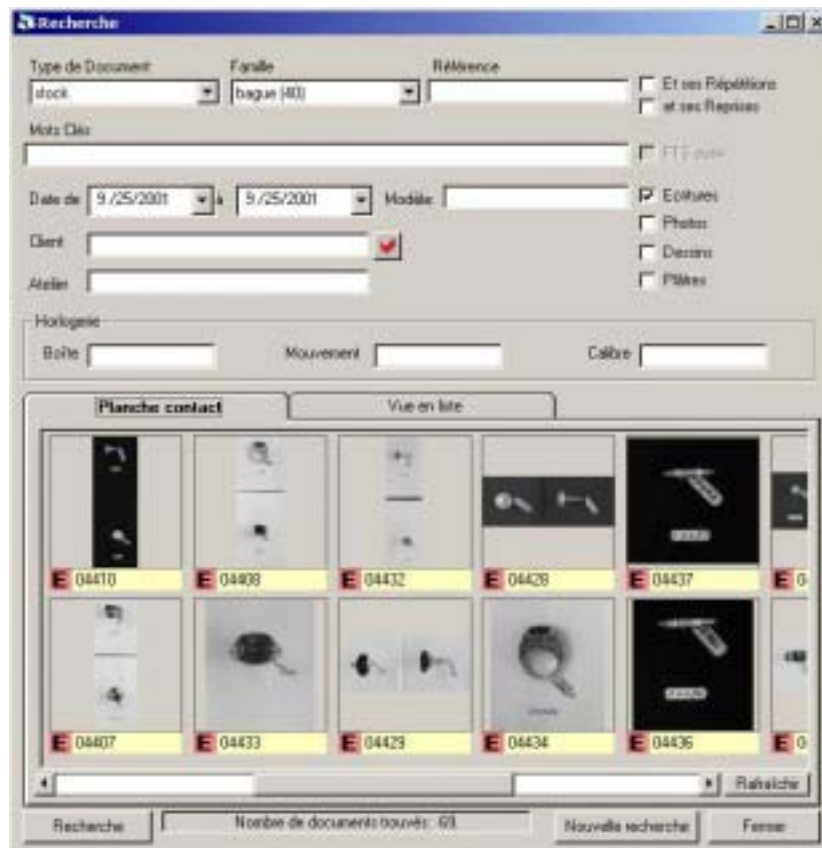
Recherche

Type de Document
stock

Famille
bague (40)

Référence

Et ses Répétitions
et ses Reprises

Mots Clés

FTS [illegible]

Date de 9 /25/2001 à 9 /25/2001

Modèle

Ecritures
Photos
Dessins
Plâtres

Client

Atelier

Horlogerie
Boîte
Mouvement
Calibre

Planche contact
Vue en liste

E 04410
E 04408
E 04432
E 04428
E 04437
E 0

E 04407
E 04433
E 04429
E 04434
E 04436
E 0

Rafraîchir

Recherche
Nombre de documents trouvés : 69
Nouvelle recherche
Fermer